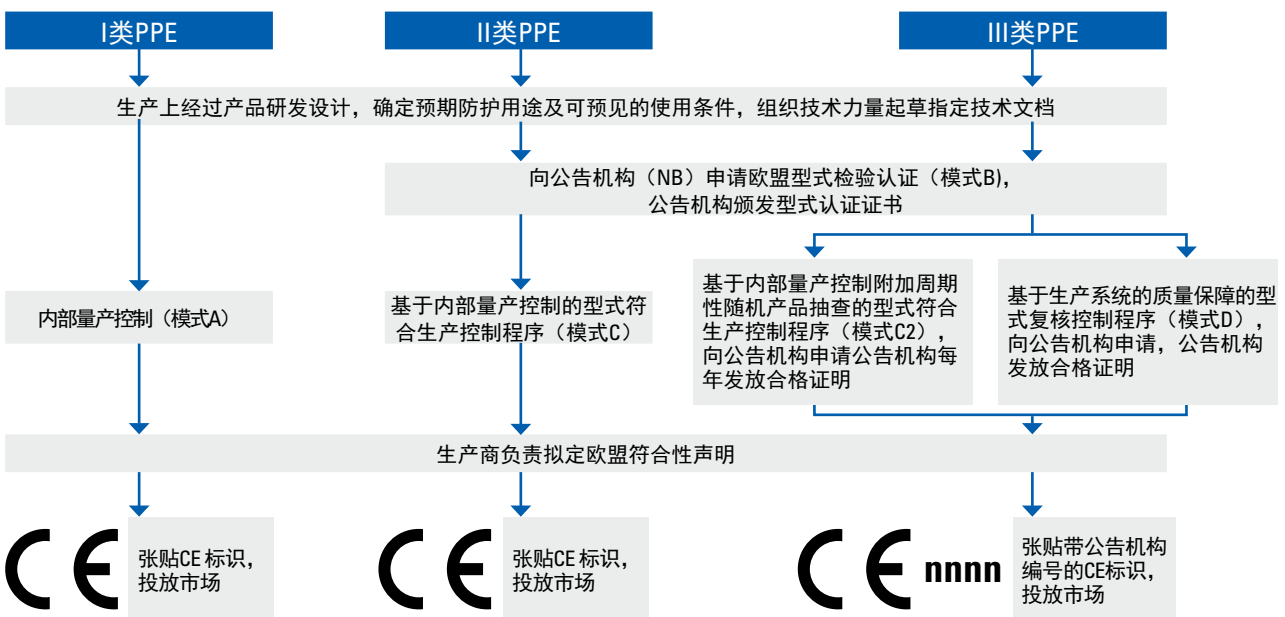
I类PPE

II类PPE

III类PPE

生产上经过产品研发设计，确定预期防护用途及可预见的使用条件，组织技术力量起草指定技术文档

向公告机构（NB）申请欧盟型式检验认证（模式B），公告机构颁发型式认证证书

内部量产控制（模式A）

基于内部量产控制的型式符合生产控制程序（模式C）

基于内部量产控制附加周期性随机产品抽查的型式符合生产控制程序（模式C2），向公告机构申请公告机构每年发放合格证明

基于生产系统的质量保障的型式复核控制程序（模式D），向公告机构申请，公告机构发放合格证明

生产商负责拟定欧盟符合性声明

CE

张贴CE 标识，投放市场

CE

张贴CE 标识，投放市场

CE nnnn

张贴带公告机构编号的CE标识，投放市场